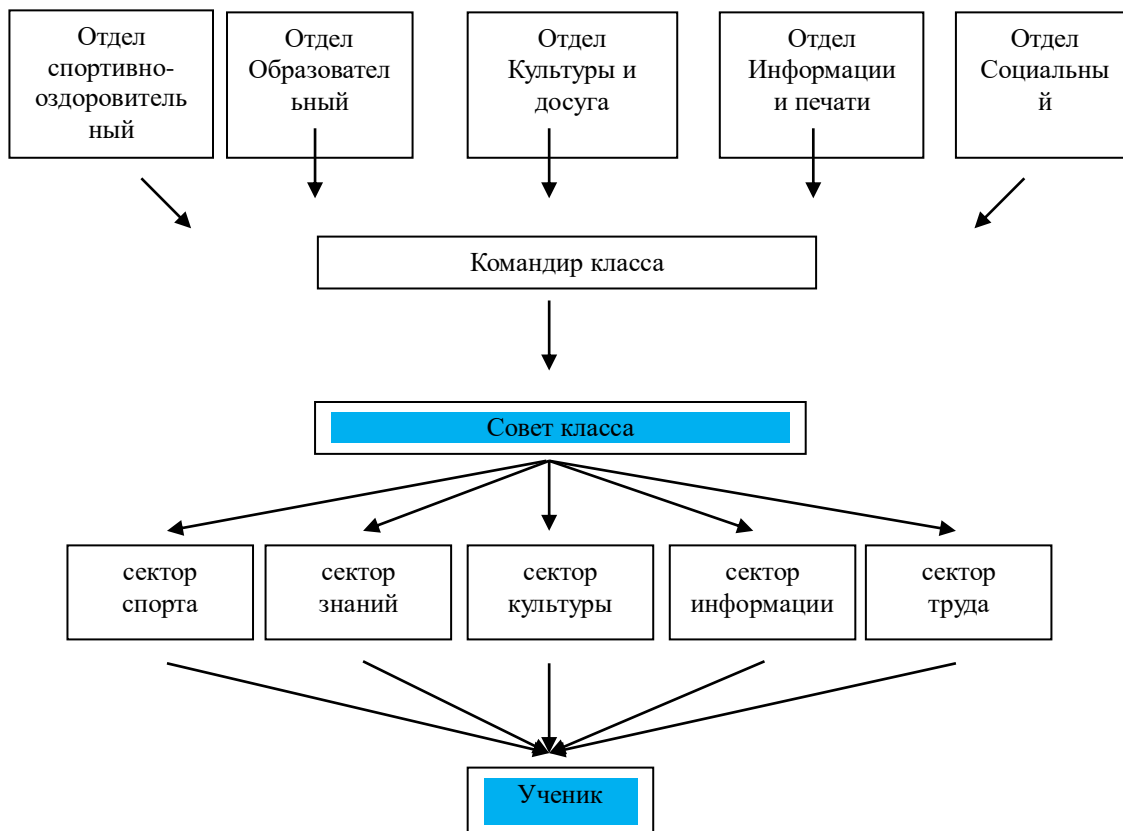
Отдел спортивно-оздоровительный

Отдел Образовательный

Отдел Культуры и досуга

Отдел Информации и печати

Отдел Социальный

Командир класса

Совет класса

сектор спорта

сектор знаний

сектор культуры

сектор информации

сектор труда

Ученик